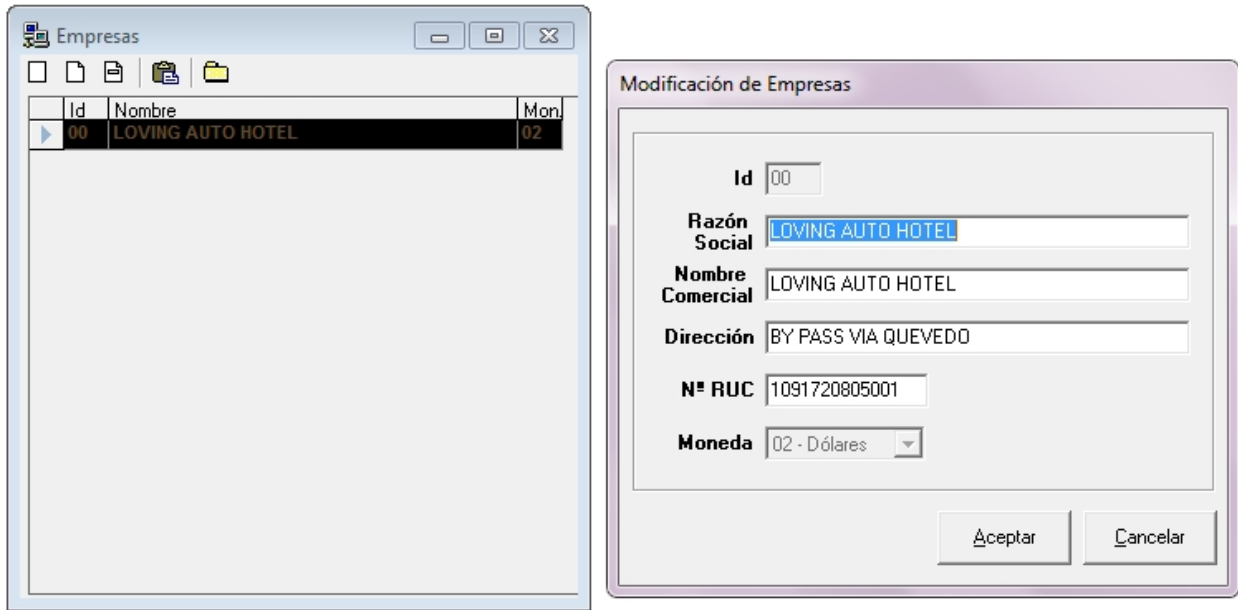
Empresas

| Id | Nombre | Mon. |
|---|---|---|
| 00 | LOVING AUTO HOTEL | 02 |

Modificación de Empresas

Id 00

Razón Social LOVING AUTO HOTEL

Nombre Comercial LOVING AUTO HOTEL

Dirección BY PASS VIA QUEVEDO

Nº RUC 1091720805001

Moneda 02 - Dólares

Aceptar

Cancelar